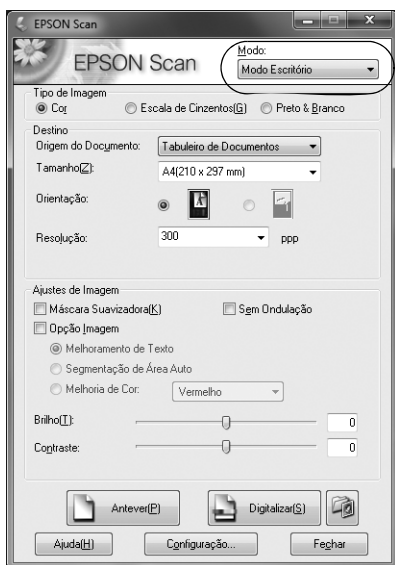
EPSON Scan

EPSON Scan

Modo:
Modo Escritório

Tipo de Imagem
Cor
Escala de Cinzentos(G)
Preto & Branco

Destino
Origem do Documento: Tabuleiro de Documentos
Tamanho(Z): A4(210 x 297 mm)
Orientação:
Resolução: 300 ppp

Ajustes de Imagem
Máscara Suavizadora(K)
Sem Ondulação
Opção Imagem
Melhoramento de Texto
Segmentação de Área Auto
Melhoria de Cor: Vermelho
Brilho(T): 0
Contraste: 0

Antever(P)
Digitalizar(S)

Ajuda(H)
Configuração...
Fechar